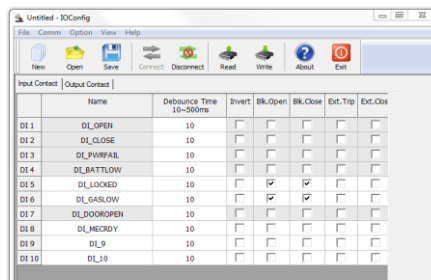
Untitled - IOConfig

File Comm Option View Help

New Open Save Connect Disconnect Read Write About Exit

Input Contact | Output Contact

| | Name | Debounce Time 10~500ms | Invert | Blk.Open | Blk.Close | Ext.Trip | Ext.Clos |
|---|---|---|---|---|---|---|---|
| DI 1 | DI_OPEN | 10 | ☐ | ☐ | ☐ | ☐ | ☐ |
| DI 2 | DI_CLOSE | 10 | ☐ | ☐ | ☐ | ☐ | ☐ |
| DI 3 | DI_PWRFAIL | 10 | ☐ | ☐ | ☐ | ☐ | ☐ |
| DI 4 | DI_BATTLOW | 10 | ☐ | ☐ | ☐ | ☐ | ☐ |
| DI 5 | DI_LOCKED | 10 | ☐ | ☑ | ☑ | ☐ | ☐ |
| DI 6 | DI_GASLOW | 10 | ☐ | ☑ | ☑ | ☐ | ☐ |
| DI 7 | DI_DOOROPEN | 10 | ☐ | ☐ | ☐ | ☐ | ☐ |
| DI 8 | DI_MECRDY | 10 | ☐ | ☐ | ☐ | ☐ | ☐ |
| DI 9 | DI_9 | 10 | ☐ | ☐ | ☐ | ☐ | ☐ |
| DI 10 | DI_10 | 10 | ☐ | ☐ | ☐ | ☐ | ☐ |